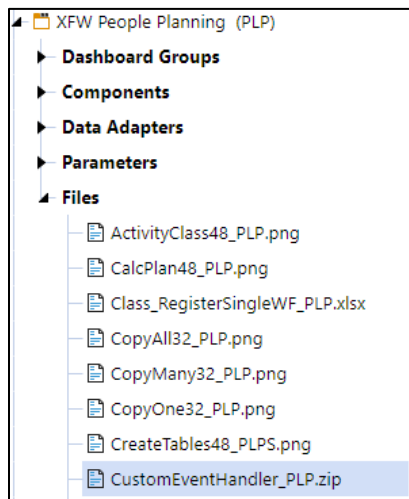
XFW People Planning (PLP)
Dashboard Groups
Components
Data Adapters
Parameters
Files
ActivityClass48_PLP.png
CalcPlan48_PLP.png
Class_RegisterSingleWF_PLP.xlsx
CopyAll32_PLP.png
CopyMany32_PLP.png
CopyOne32_PLP.png
CreateTables48_PLPS.png
CustomEventHandler_PLP.zip